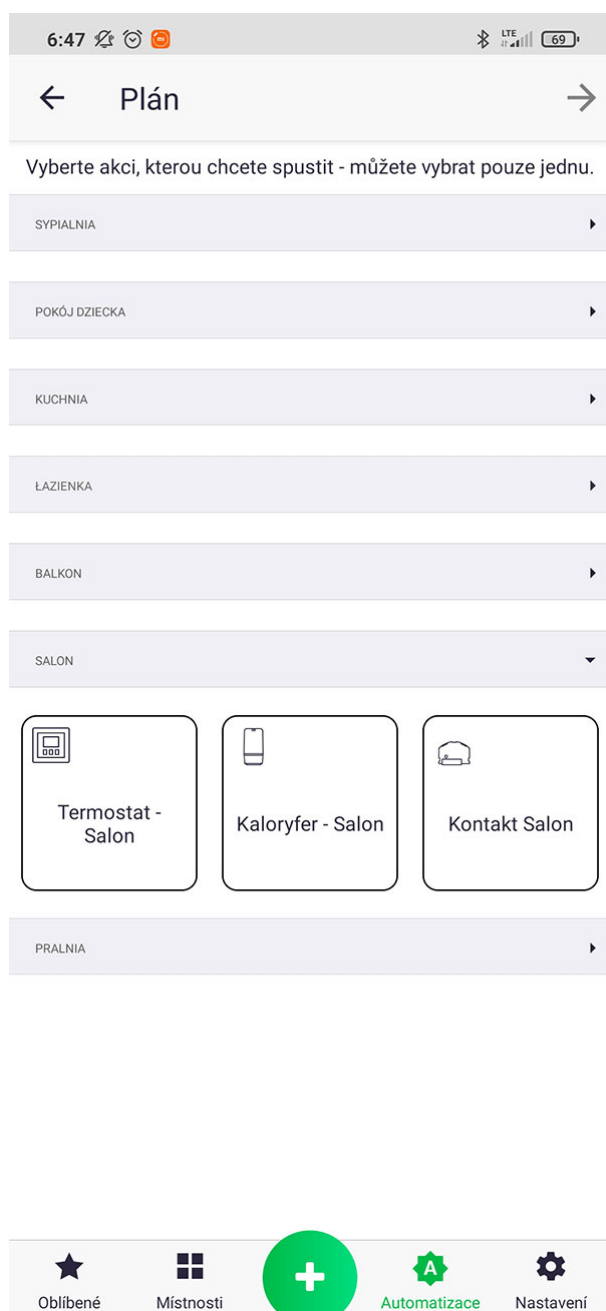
6:47

LTE 69

Plán

Vyberte akci, kterou chcete spustit - můžete vybrat pouze jednu.

SYPIALNIA

POKÓJ DZIECKA

KUCHNIA

ŁAZIENKA

BALKON

SALON

Termostat - Salon

Kaloryfer - Salon

Kontakt Salon

PRALNIA

Oblíbené

Místnosti

A

Automatizace

Nastavení